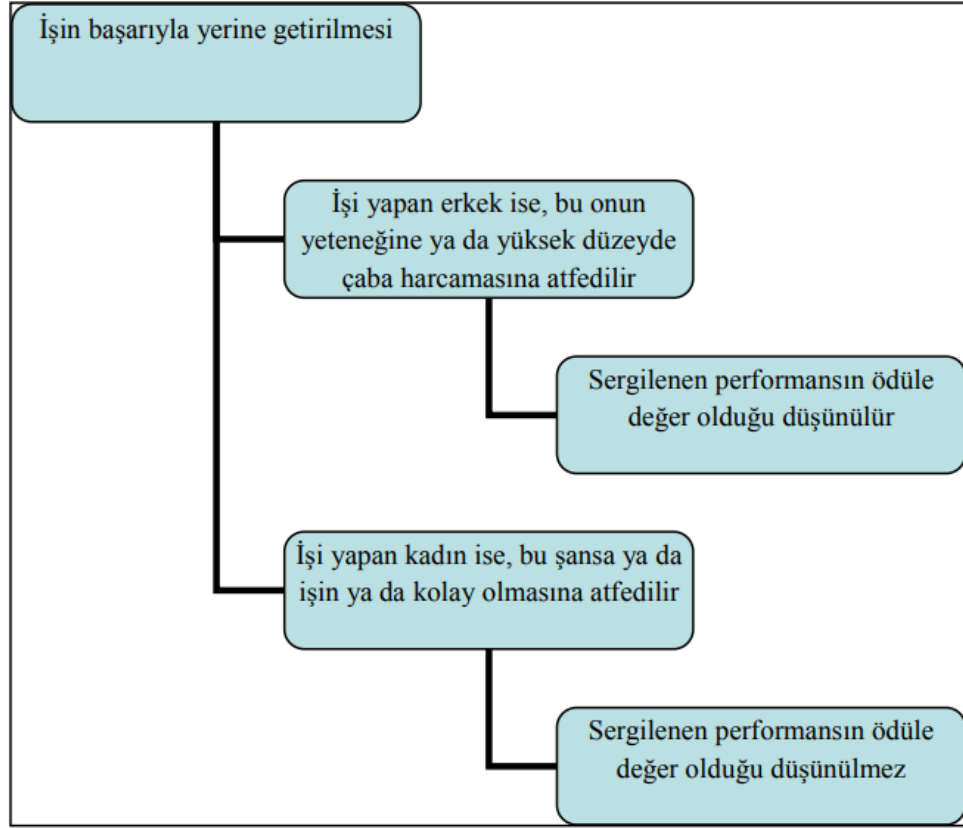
İşin başarıyla yerine getirilmesi

İşi yapan erkek ise, bu onun yeteneğine ya da yüksek düzeyde çaba harcamasına atfedilir

Sergilenen performansın ödüle değer olduğu düşünülür

İşi yapan kadın ise, bu şansa ya da işin ya da kolay olmasına atfedilir

Sergilenen performansın ödüle değer olduğu düşünülmez